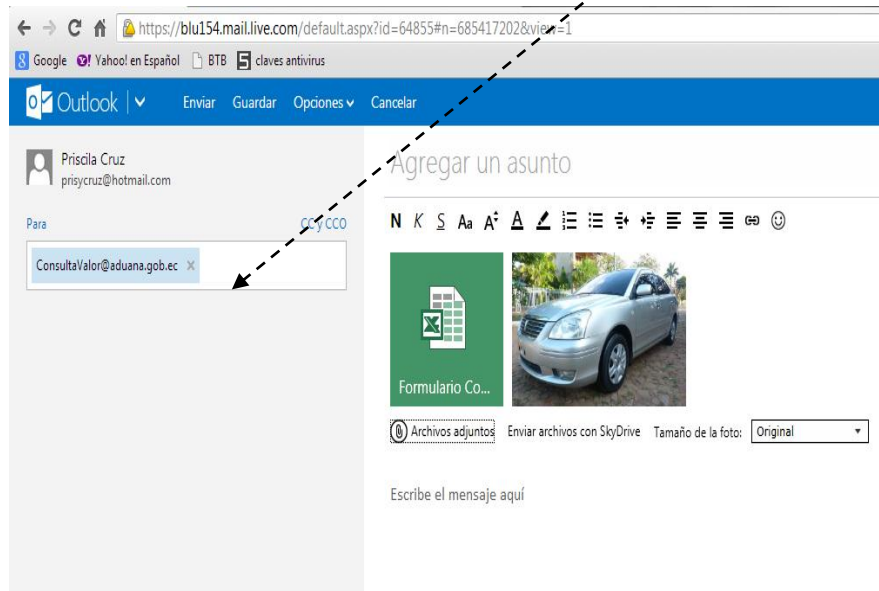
https://blu154.mail.live.com/default.aspx?id=64855#n=685417202&view=1

Google Yahoo! en Español BTB claves antivirus

Outlook Enviar Guardar Opciones Cancelar

Priscila Cruz
prisycruz@hotmail.com

Para CC y CCO

ConsultaValor@aduana.gob.ec ×

Agregar un asunto

N K S Aa A A

Formulario Co...

Archivos adjuntos Enviar archivos con SkyDrive Tamaño de la foto: Original

Escribe el mensaje aquí